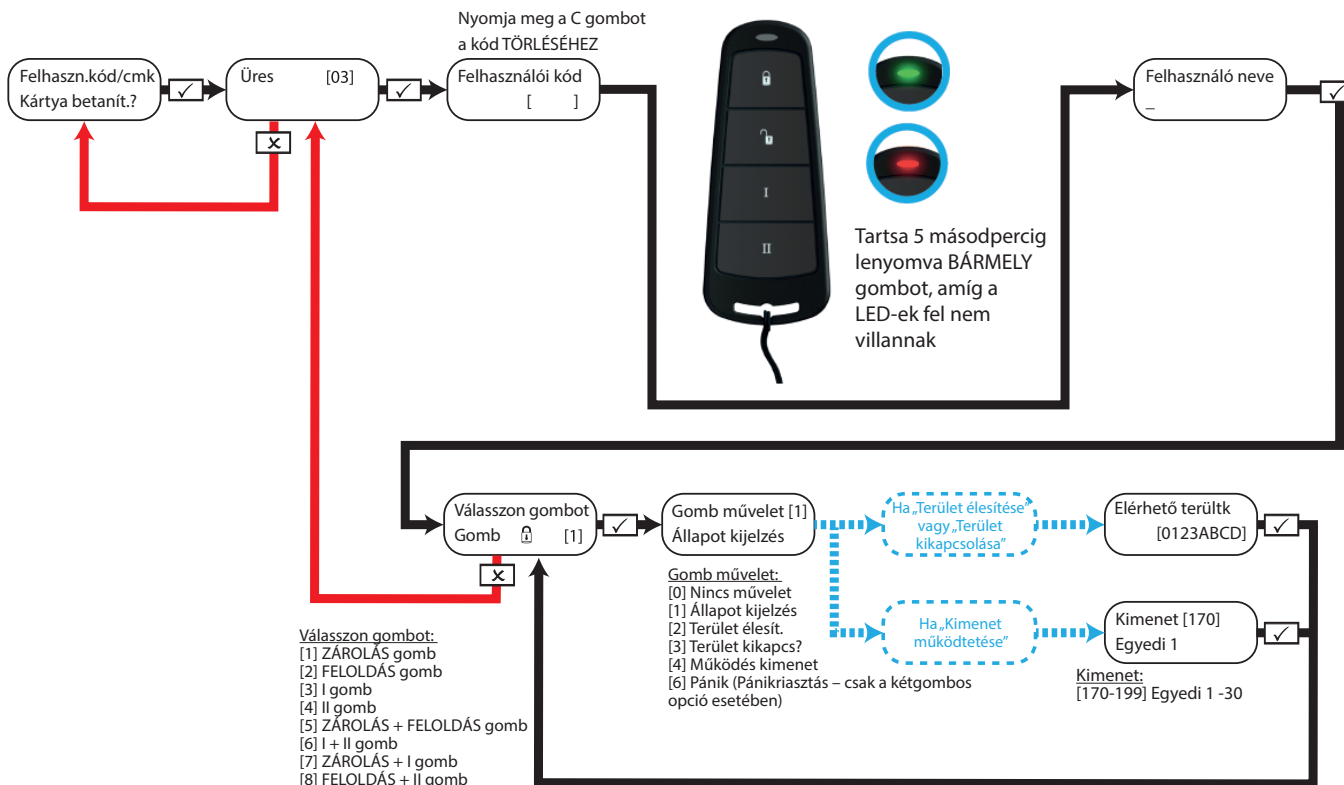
Felhaszn.kód/cmk
Kártya betanít.?

✓

Üres [03]

✕

✓

Nyomja meg a C gombot a kód TÖRLÉSÉHEZ

Felhasználói kód
[ ]

I

II

Tartsa 5 másodpercig lenyomva BÁRMELY gombot, amíg a LED-ek fel nem villannak

Felhasználó neve
_

✓

Válasszon gombot
Gomb [1]

✕

✓

Gomb művelet [1]
Állapot kijelzés

Ha „Terület élesítése" vagy „Terület kikapcsolása"

Elérhető terültk
[0123ABCD]

✓

Ha „Kimenet működtetése"

Kimenet [170]
Egyedi 1

✓

Gomb művelet:
[0] Nincs művelet
[1] Állapot kijelzés
[2] Terület élesít.
[3] Terület kikapcs?
[4] Működés kimenet
[6] Pánik (Pánikriasztás – csak a kétgombos opció esetében)

Kimenet:
[170-199] Egyedi 1 -30

Válasszon gombot:
[1] ZÁROLÁS gomb
[2] FELOLDÁS gomb
[3] I gomb
[4] II gomb
[5] ZÁROLÁS + FELOLDÁS gomb
[6] I + II gomb
[7] ZÁROLÁS + I gomb
[8] FELOLDÁS + II gomb